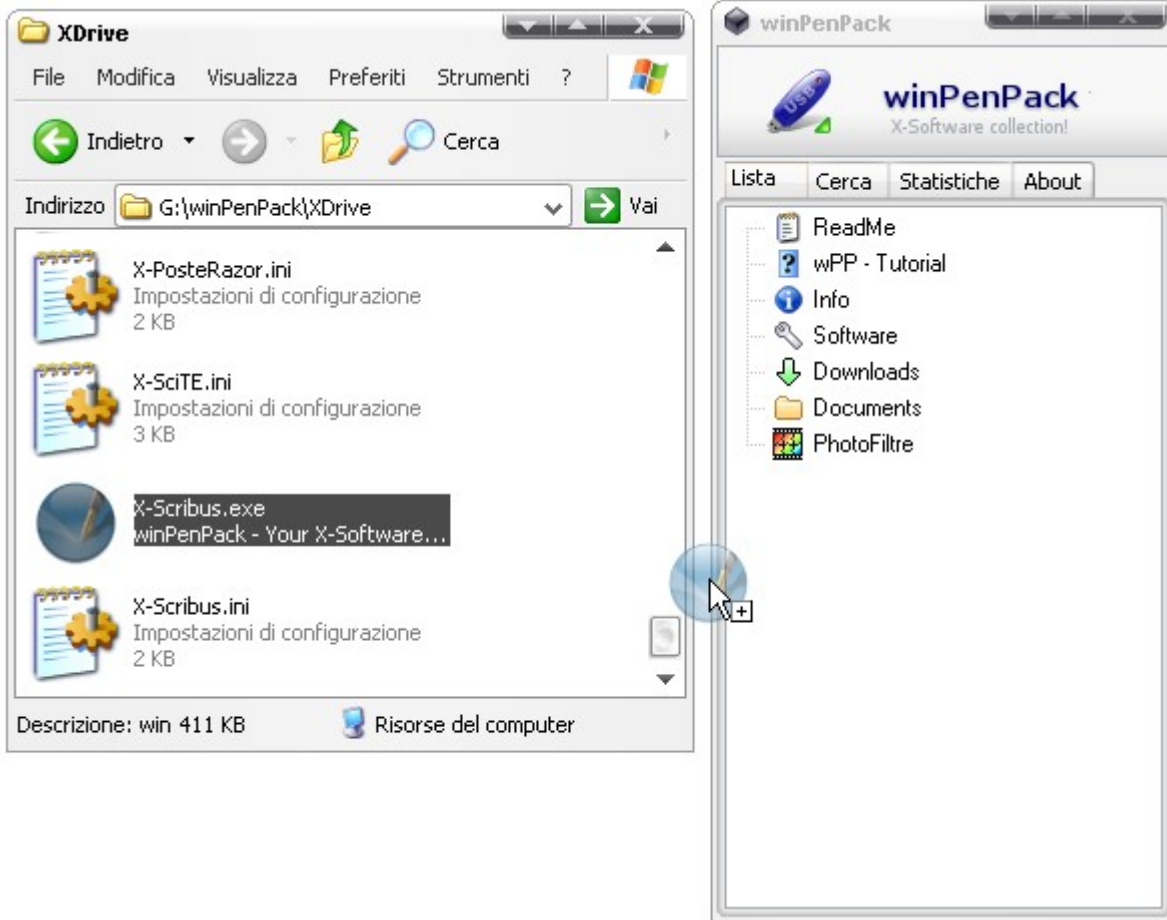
XDrive

File Modifica Visualizza Preferiti Strumenti ?

Indietro Cerca

Indirizzo G:\winPenPack\XDrive Vai

X-PosteRazor.ini
Impostazioni di configurazione
2 KB

X-SciTE.ini
Impostazioni di configurazione
3 KB

X-Scribus.exe
winPenPack - Your X-Software...

X-Scribus.ini
Impostazioni di configurazione
2 KB

Descrizione: win 411 KB Risorse del computer

winPenPack

winPenPack
X-Software collection!

Lista Cerca Statistiche About

ReadMe
wPP - Tutorial
Info
Software
Downloads
Documents
PhotoFiltre